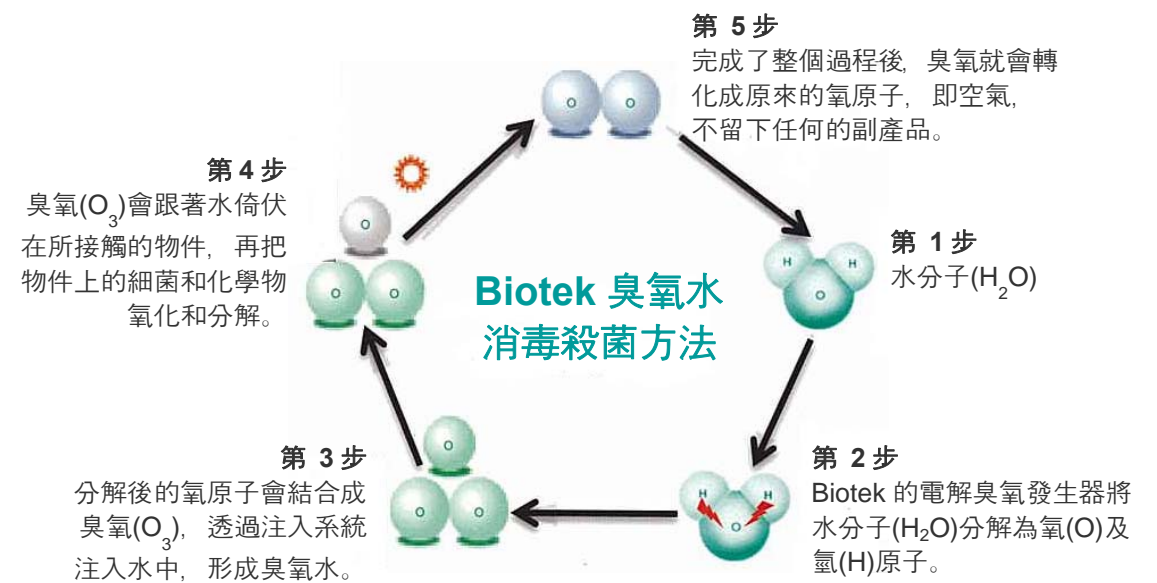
第 5 步
完成了整個過程後，臭氧就會轉化成原來的氧原子，即空氣，不留下任何的副產品。

O O

第 4 步
臭氧($O_3$)會跟著水倚伏在所接觸的物件，再把物件上的細菌和化學物氧化和分解。

O
O O

Biotek 臭氧水
消毒殺菌方法

第 1 步
水分子($H_2O$)

H H
O

第 2 步
Biotek 的電解臭氧發生器將水分子($H_2O$)分解為氧(O)及氫(H)原子。

H H
O

第 3 步
分解後的氧原子會結合成臭氧($O_3$)，透過注入系統注入水中，形成臭氧水。

O
O O